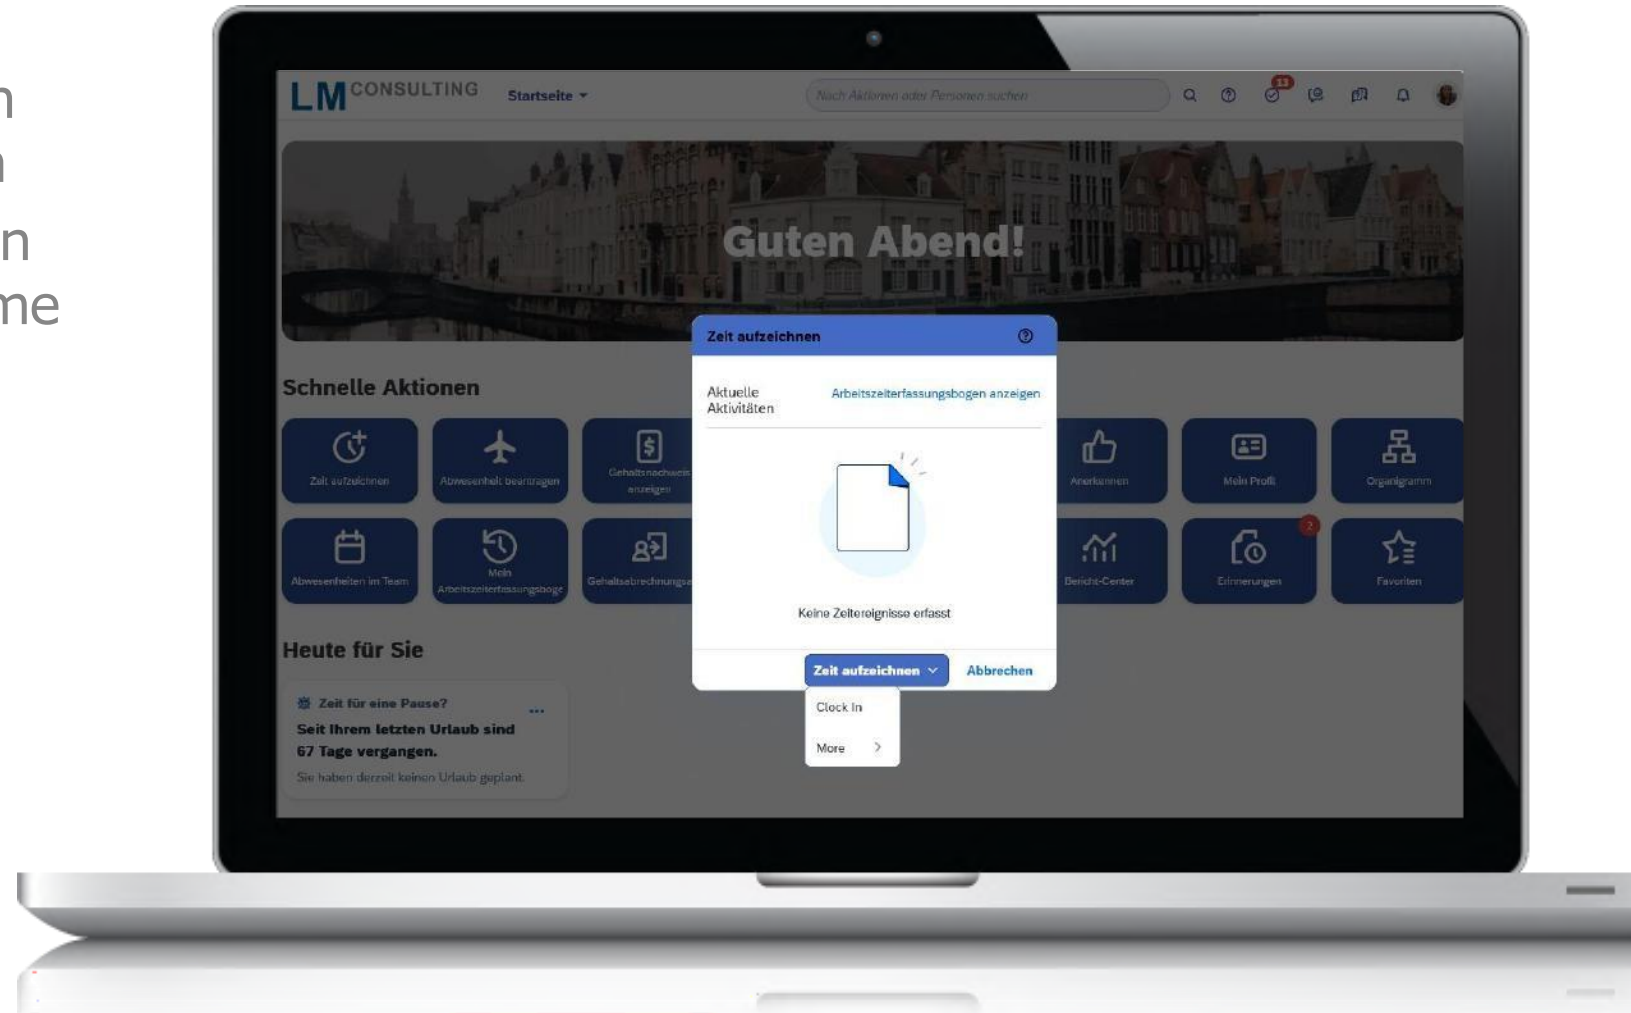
n
n
n
me

LM CONSULTING Startseite

Nach Aktionen oder Personen suchen

13

Guten Abend!

Schnelle Aktionen

Zeit aufzeichnen
Abwesenheit beantragen
Gehaltsnachweis anzeigen
Anerkennen
Mein Profil
Organigramm
Abwesenheiten im Team
Mein Arbeitszeiterfassungsboge
Gehaltsabrechnungs
Bericht-Center
2
Erinnerungen
Favoriten

Heute für Sie

Zeit für eine Pause?
Seit Ihrem letzten Urlaub sind 67 Tage vergangen.
Sie haben derzeit keinen Urlaub geplant.

Zeit aufzeichnen

Aktuelle Aktivitäten
Arbeitszeiterfassungsbogen anzeigen

Keine Zeitereignisse erfasst

Zeit aufzeichnen
Abbrechen

Clock In
More